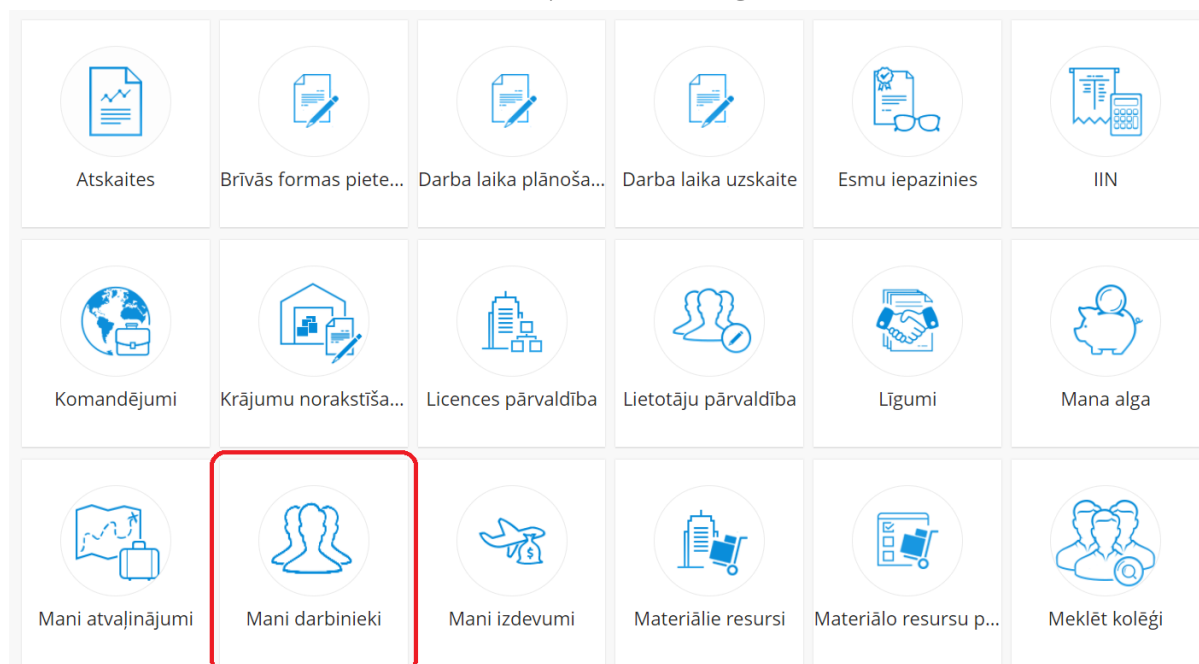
Atskaites

Brīvās formas piete...

Darba laika plānoša...

Darba laika uzskaite

Esmu iepazinies

IIN

Komandējumi

Krājumu norakstīša...

Licences pārvaldība

Lietotāju pārvaldība

Līgumi

Mana alga

Mani atvaļinājumi

Mani darbinieki

Mani izdevumi

Materiālie resursi

Materiālo resursu p...

Meklēt kolēģi